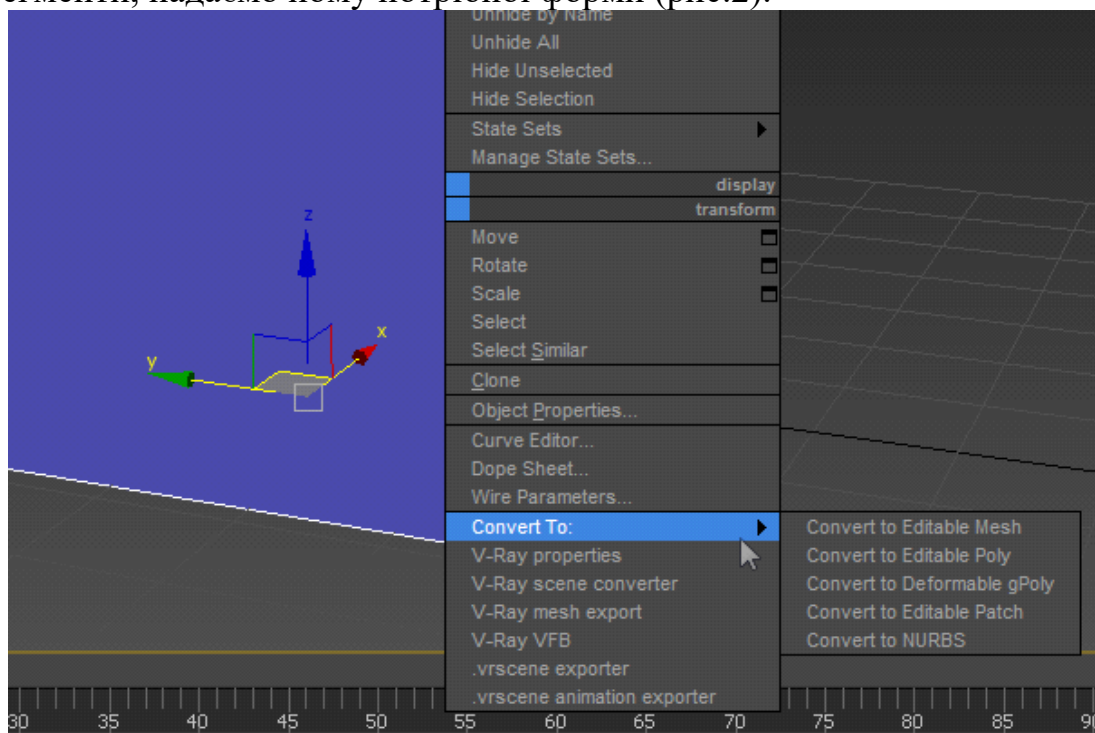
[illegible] надаємо йому потрібної форми (рис.2).

Unhide by Name
Unhide All
Hide Unselected
Hide Selection
State Sets
Manage State Sets...
display
transform
Move
Rotate
Scale
Select
Select Similar
Clone
Object Properties...
Curve Editor...
Dope Sheet...
Wire Parameters...
Convert To:
V-Ray properties
V-Ray scene converter
V-Ray mesh export
V-Ray VFB
.vrscene exporter
.vrscene animation exporter

Convert to Editable Mesh
Convert to Editable Poly
Convert to Deformable gPoly
Convert to Editable Patch
Convert to NURBS

z
x
y

30 35 40 45 50 55 60 65 70 75 80 85 90